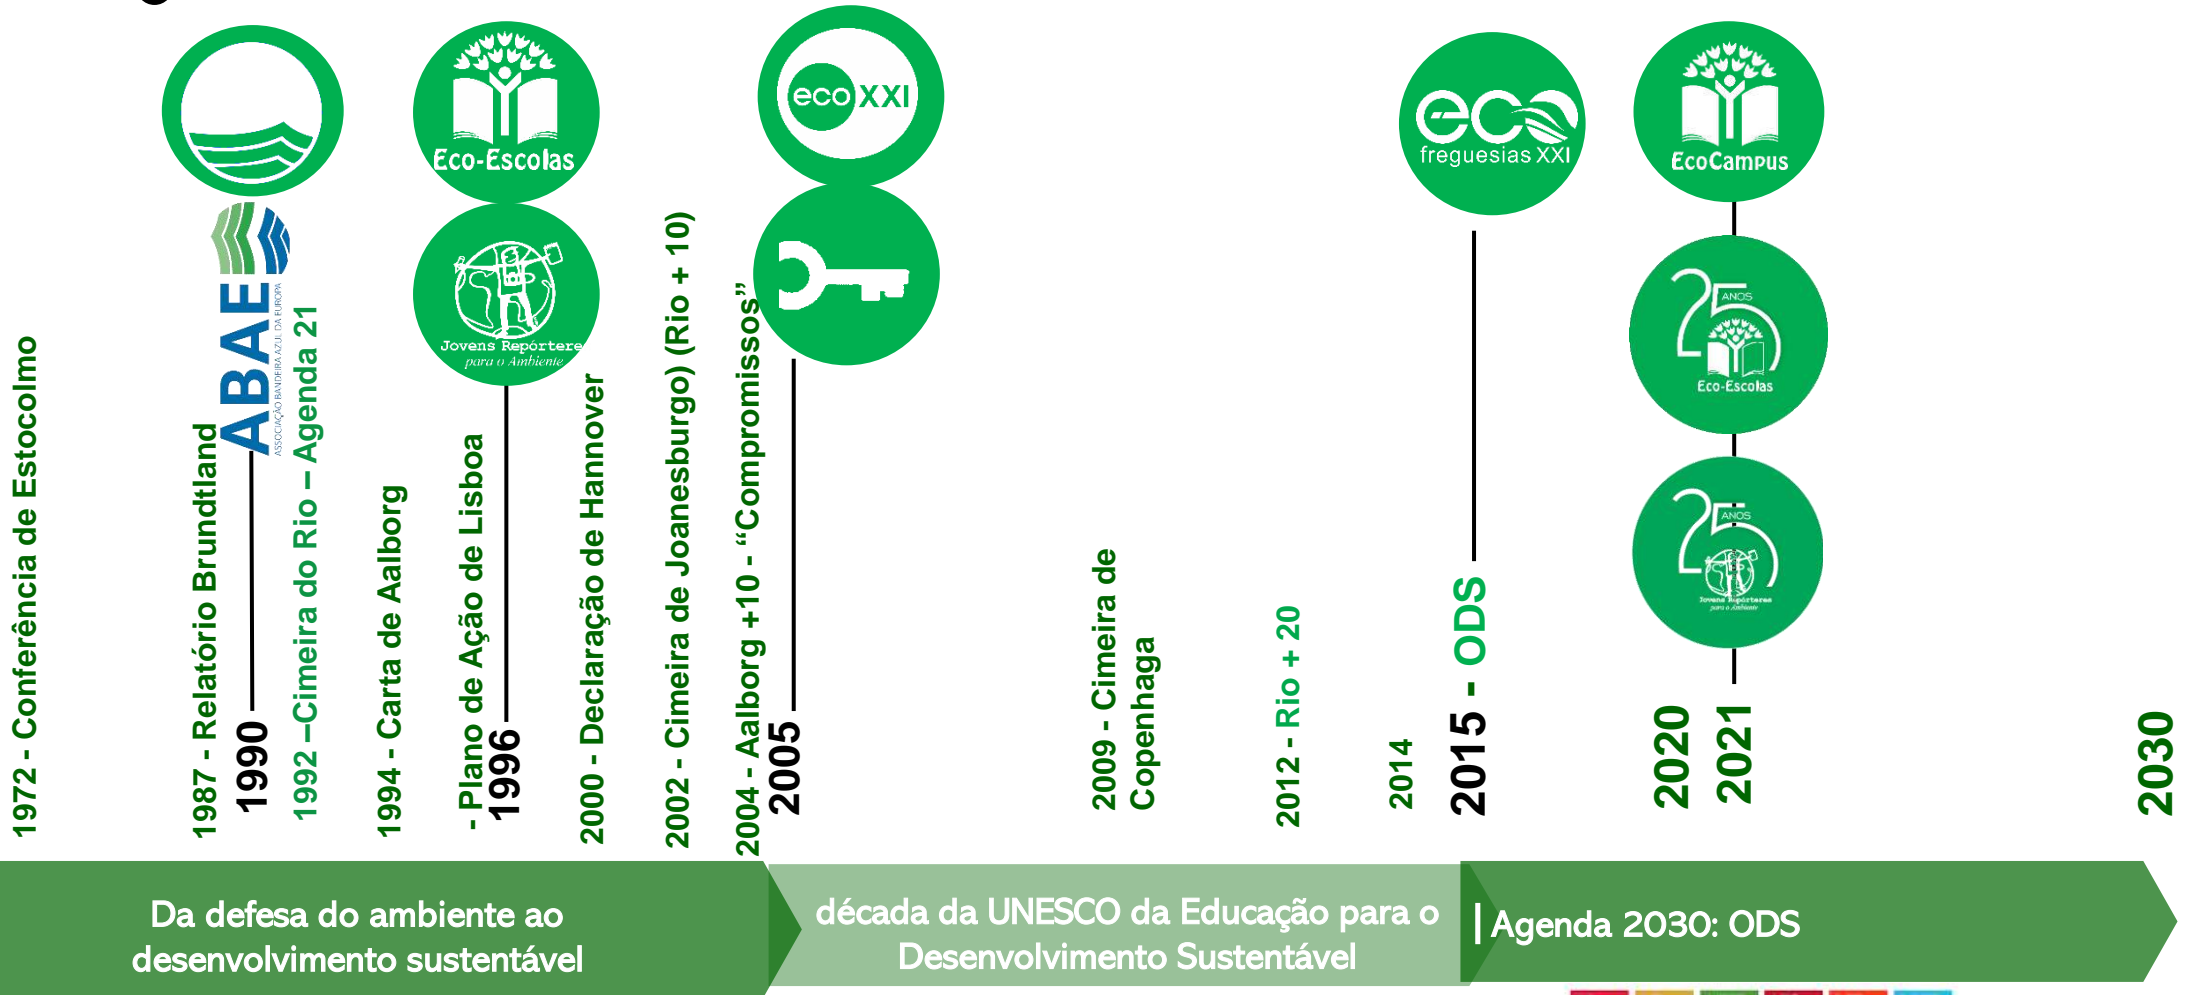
1972 - Conferência de Estocolmo

1987 - Relatório Brundtland

ABAE
ASSOCIAÇÃO BANDEIRA AZUL DA EUROPA

1990

1992 –Cimeira do Rio – Agenda 21

1994 - Carta de Aalborg

Eco-Escolas

Jovens Repórteres para o Ambiente

- Plano de Ação de Lisboa

1996

2000 - Declaração de Hannover

2002 - Cimeira de Joanesburgo) (Rio + 10)

ecoXXI

2004 - Aalborg +10 - "Compromissos"

2005

2009 - Cimeira de Copenhaga

2012 - Rio + 20

2014

eco freguesias XXI

2015 - ODS

EcoCampus

25 ANOS Eco-Escolas

25 ANOS Jovens Repórteres para o Ambiente

2020

2021

2030

Da defesa do ambiente ao desenvolvimento sustentável

década da UNESCO da Educação para o Desenvolvimento Sustentável

| Agenda 2030: ODS